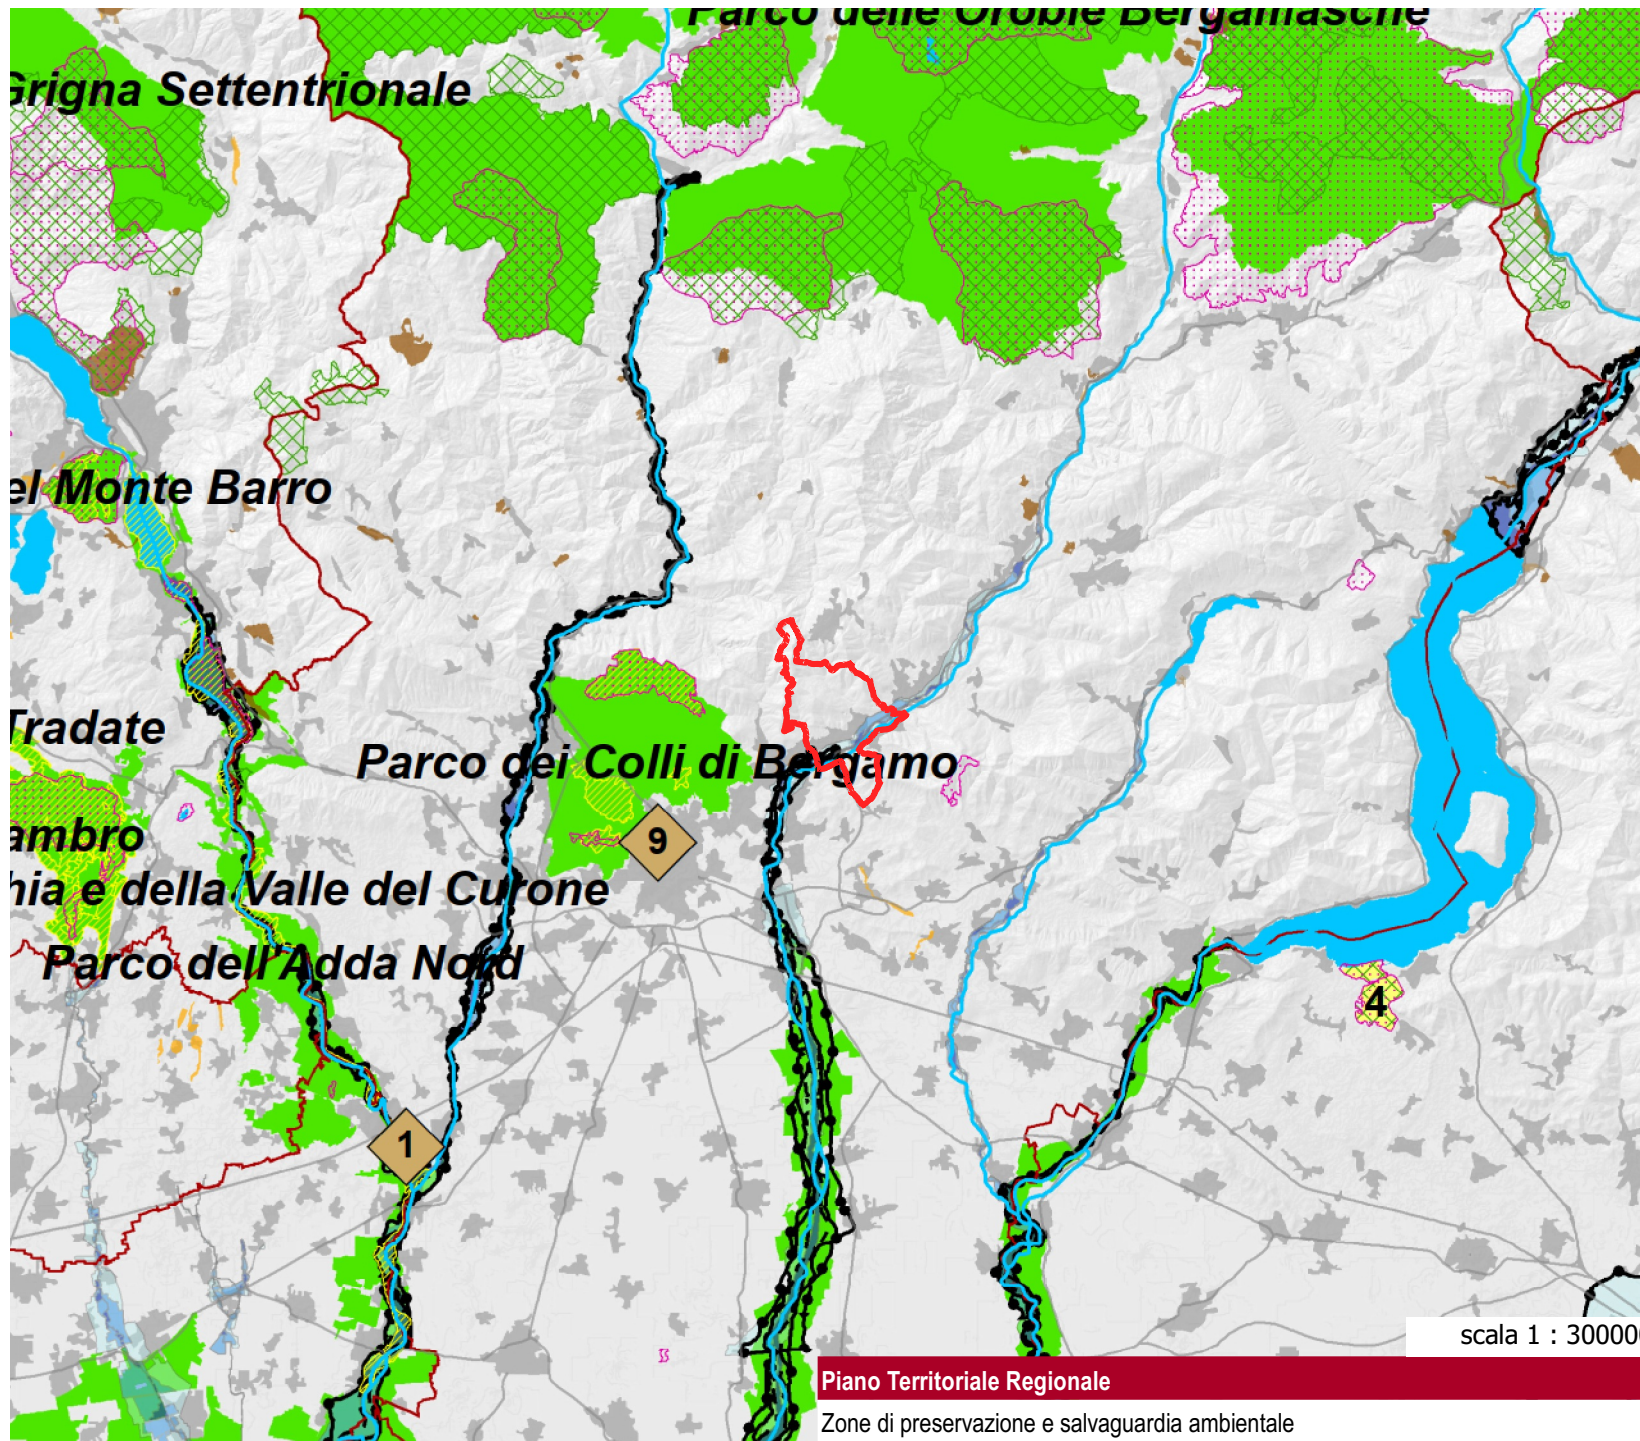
Parco delle Orobie Bergamasche

Grigna Settentrionale

el Monte Barro

Tradate

Parco dei Colli di Bergamo

ambro

hia e della Valle del Curone

Parco dell'Adda Nord

9

1

4

scala 1 : 30000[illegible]

Piano Territoriale Regionale

Zone di preservazione e salvaguardia ambientale